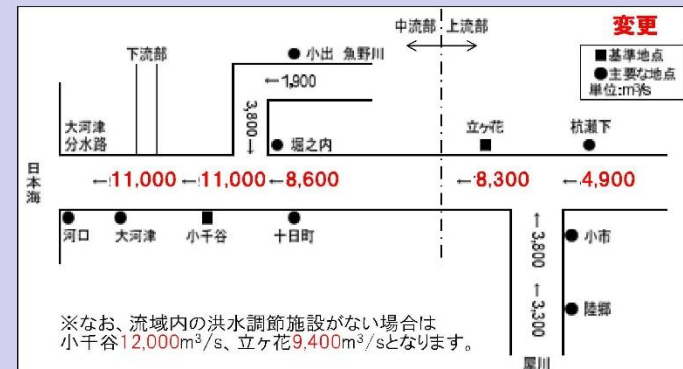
中流部 上流部

変更

■基準地点
●主要な地点
単位:m³/s

下流部

● 小出 魚野川

←1,900

3,800←

大河津分水路

● 堀之内

立ヶ花

杭瀬下

日本海

←11,000 ←11,000 ←8,600

←8,300

←4,900

河口

大河津

小千谷

十日町

← 3,800

● 小市

← 3,300

● 陸郷

※なお、流域内の洪水調節施設がない場合は小千谷12,000m³/s、立ヶ花9,400m³/sとなります。

犀川